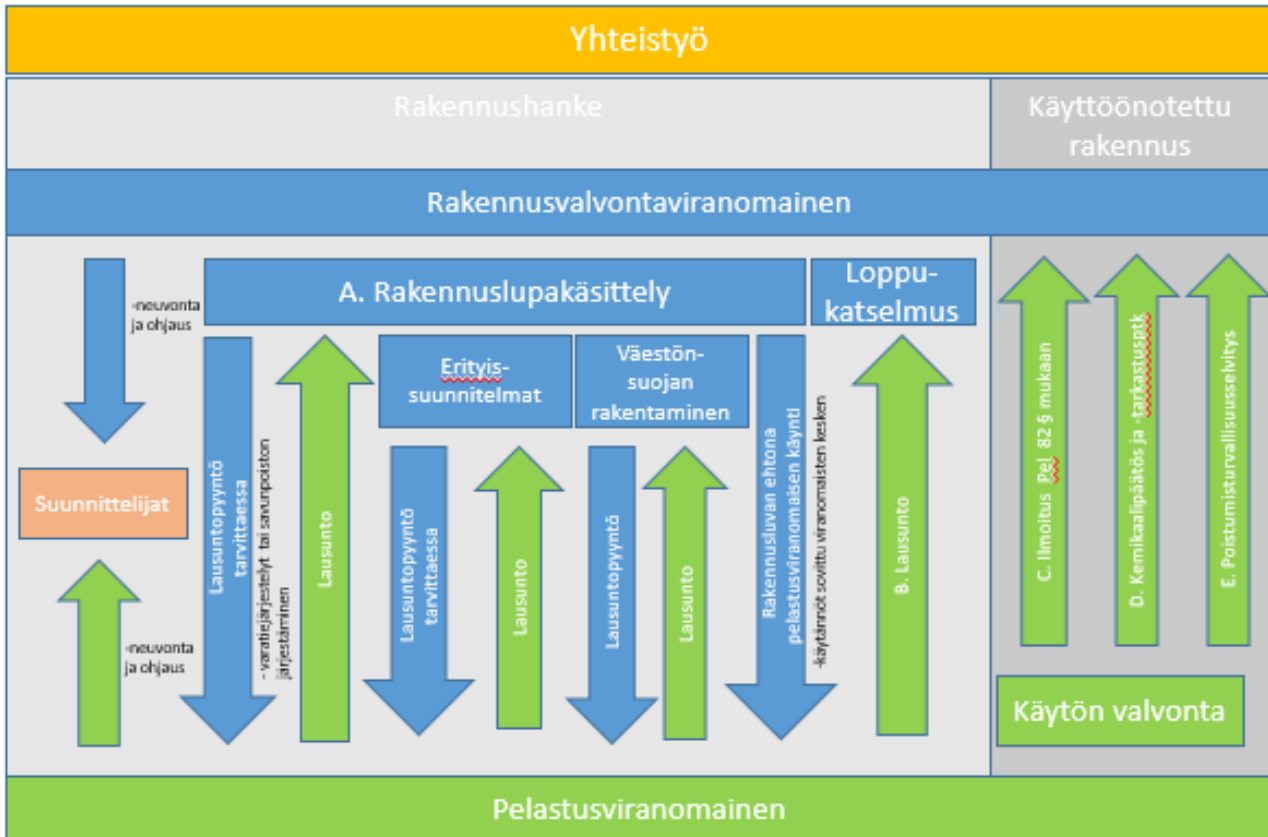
Yhteistyö

Rakennushanke

Käyttöönotettu rakennus

Rakennusvalvontaviranomainen

-neuvonta ja ohjaus

A. Rakennuslupakäsittely

Loppukatselmus

Erityissuunnitelmat

Väestönsuojan rakentaminen

Suunnittelijat

Lausuntopyyntö tarvittaessa

- varatiejärjestelyt tai savunpoiston järjestäminen

Lausunto

Lausuntopyyntö tarvittaessa

Lausunto

Lausuntopyyntö

Lausunto

Rakennusluvan ehtona pelastusviranomaisen käynti

-käytännöt sovittu viranomaisten kesken

B. Lausunto

C. Ilmoitus Pel 82 § mukaan

D. Kemikaalipäätös ja -tarkastusptk

E. Poistumisturvallisuusselvitys

-neuvonta ja ohjaus

Käytön valvonta

Pelastusviranomainen